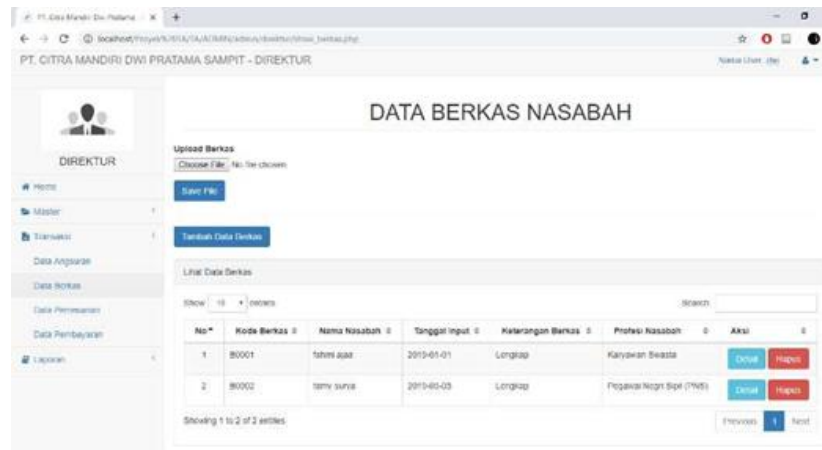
PT. Citra Mandiri Dwi Pratama ×
+
localhost/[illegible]

PT. CITRA MANDIRI DWI PRATAMA SAMPIT - DIREKTUR

Nama User: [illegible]

DIREKTUR

Home
Master
Transaksi
Data Angsuran
Data Berkas
Data Permasalahan
Data Pembayaran
Laporan

DATA BERKAS NASABAH

Upload Berkas
Choose File No file chosen
Save File

Tambah Data Berkas

Lihat Data Berkas

Show 10 entries
Search:

| No | Kode Berkas | Nama Nasabah | Tanggal Input | Keterangan Berkas | Profesi Nasabah | Aksi |
|---|---|---|---|---|---|---|
| 1 | B0001 | fahmi ajaa | 2019-01-01 | Lengkap | Karyawan Swasta | Detail Hapus |
| 2 | B0002 | tamy surya | 2019-01-05 | Lengkap | Pegawai Negri Sipil (PNS) | Detail Hapus |

Showing 1 to 2 of 2 entries

Previous 1 Next